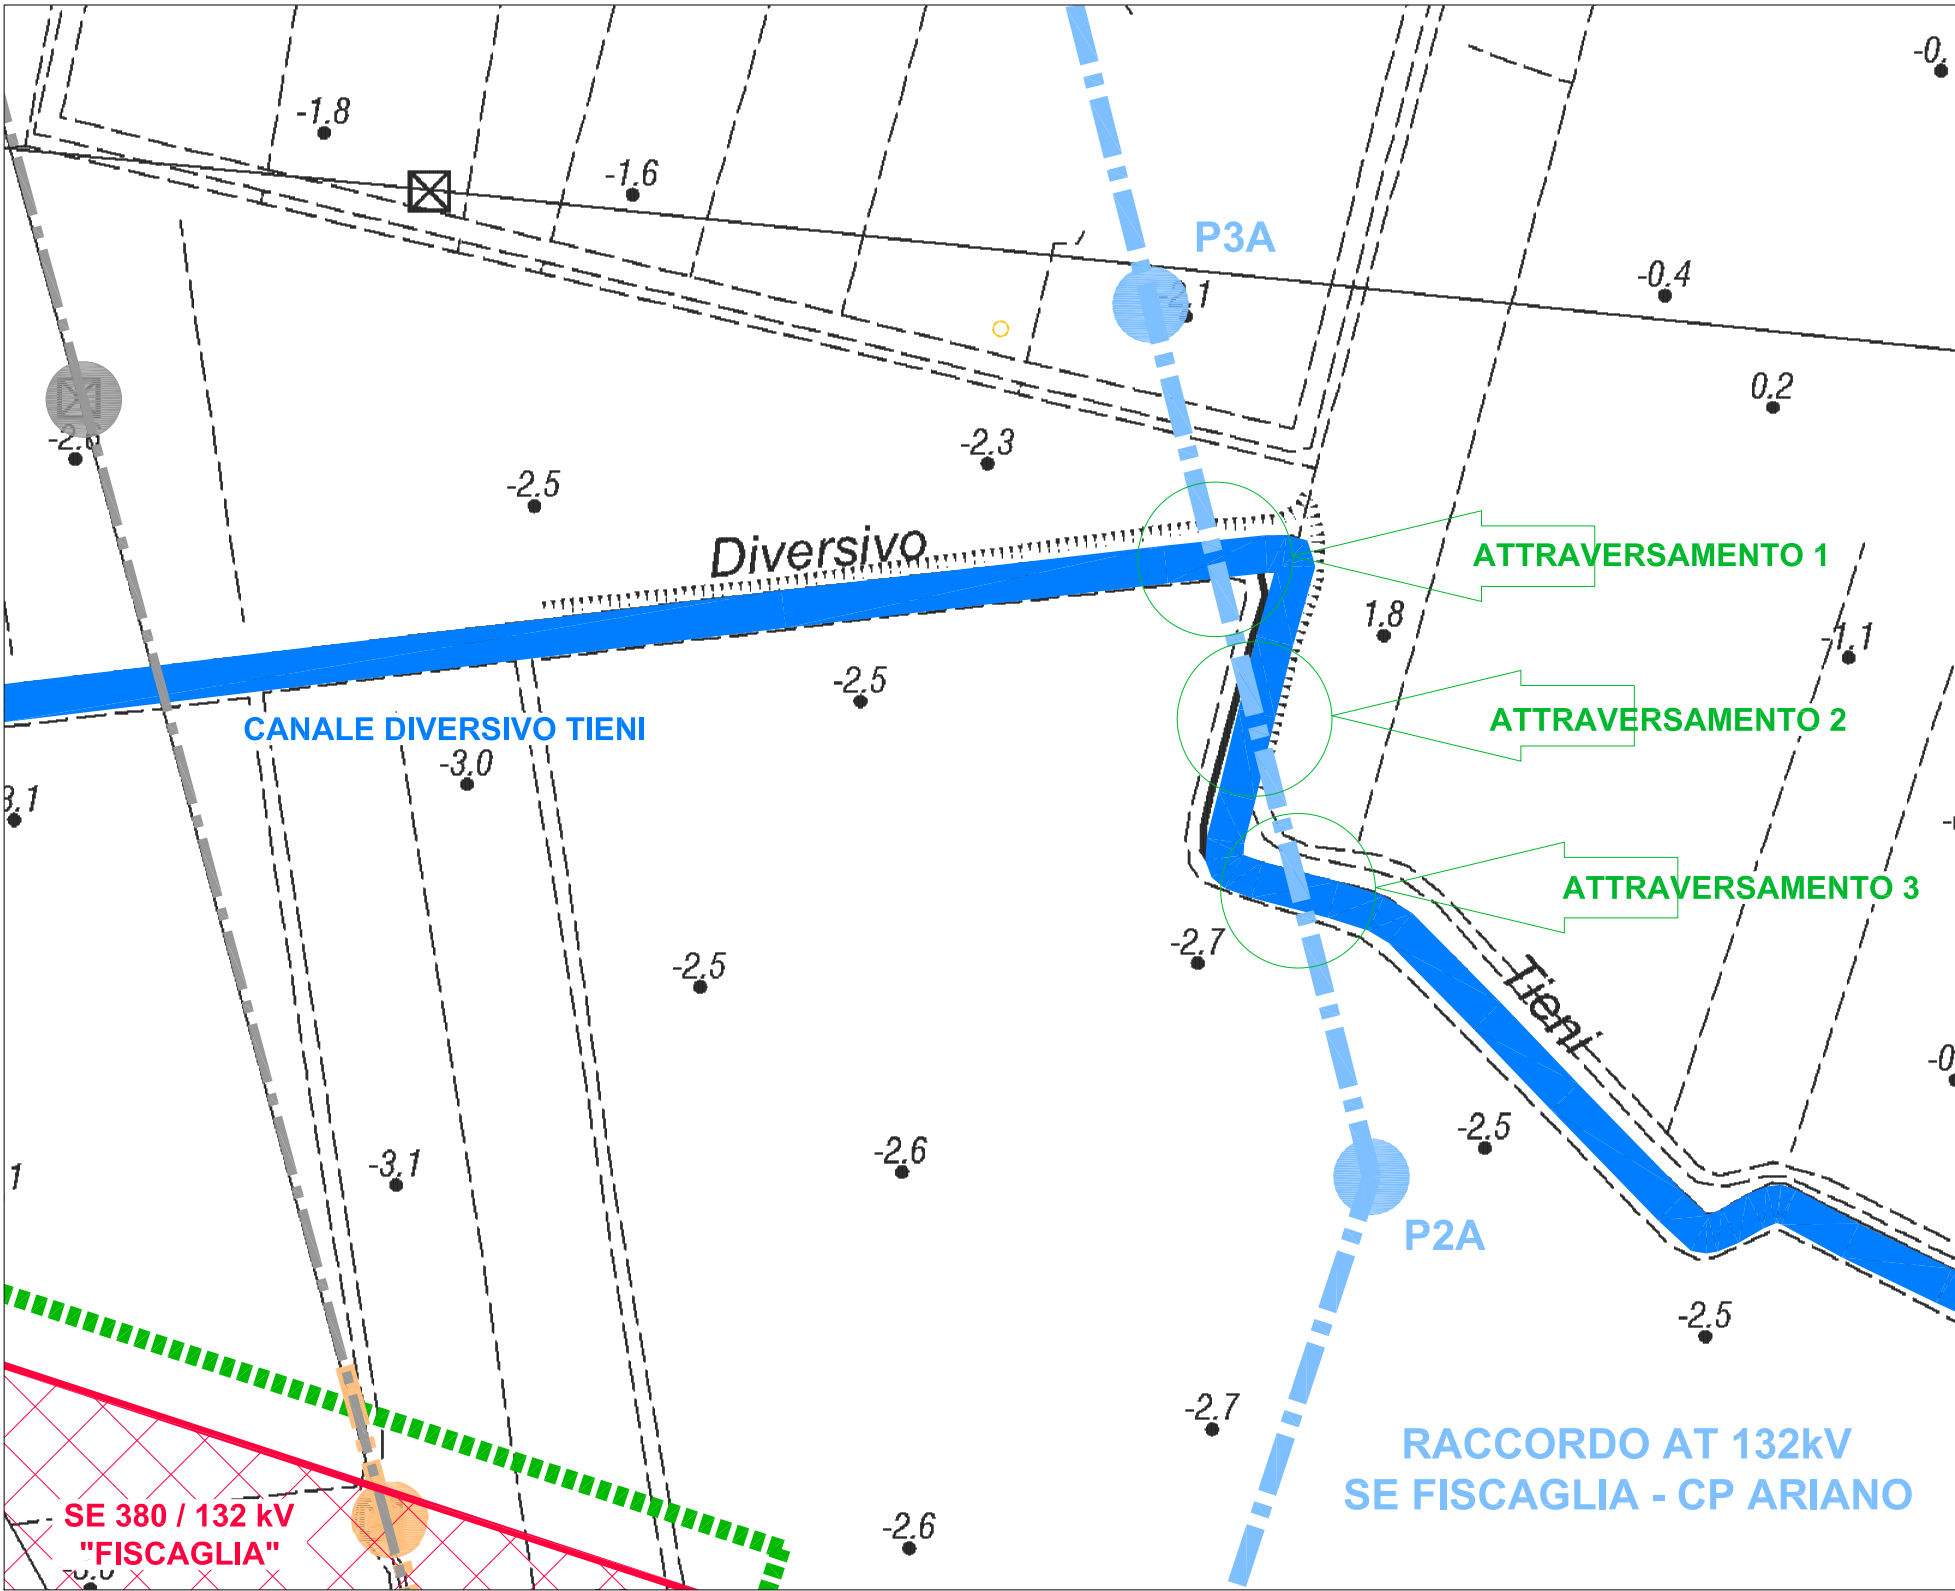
-1,8
-1,6
-0,
P3A
-2,1
-0,4
0,2
-2,3
-2,5
Diversivo
ATTRAVERSAMENTO 1
1,8
-1,1
-2,5
ATTRAVERSAMENTO 2
CANALE DIVERSIVO TIENI
-3,0
3,1
ATTRAVERSAMENTO 3
-2,7
-2,5
Tieni
-0
-2,5
-3,1
-2,6
1
P2A
-2,5
-2,7
RACCORDO AT 132kV
SE FISCAGLIA - CP ARIANO
SE 380 / 132 kV
"FISCAGLIA"
-2,6